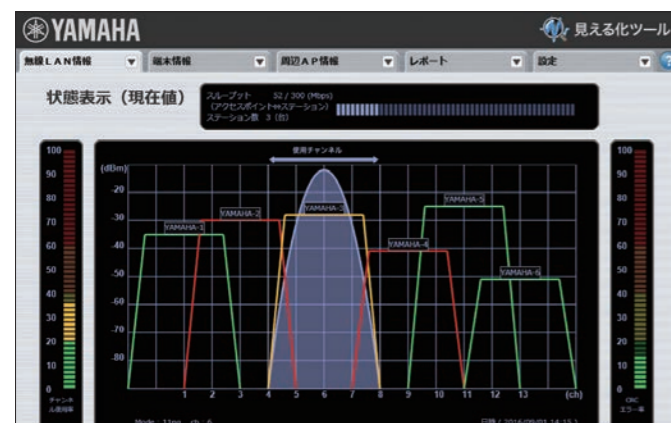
YAMAHA

見える化ツール

無線LAN情報 ▼ 端末情報 ▼ 周辺AP情報 ▼ レポート ▼ 設定 ▼

状態表示（現在値）

スループット 52 / 300 (Mbps)
（アクセスポイント⇔ステーション）
ステーション数 3 (台)

100
90
80
70
60
50
40
30
20
10
0
チャンネル使用率

使用チャンネル

(dBm)
-20
-30
-40
-50
-60
-70
-80

YAMAHA-1
YAMAHA-2
YAMAHA-3
YAMAHA-4
YAMAHA-5
YAMAHA-6

1 2 3 4 5 6 7 8 9 10 11 12 13 (ch)

100
90
80
70
60
50
40
30
20
10
0
CRC
エラー率

Mode : 11na ch : 6

日時 / 2016/09/01 14:15:1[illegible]